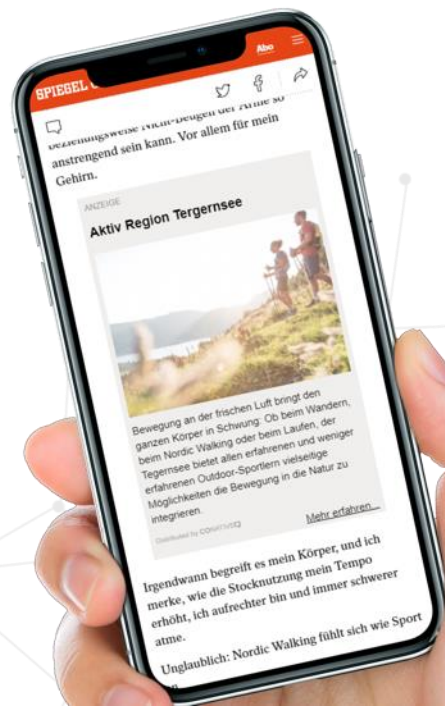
SPIEGEL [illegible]

Abo

beziehungsweise Nicht-Beugen der Arme so anstrengend sein kann. Vor allem für mein Gehirn.

ANZEIGE

Aktiv Region Tergernsee

Bewegung an der frischen Luft bringt den ganzen Körper in Schwung: Ob beim Wandern, beim Nordic Walking oder beim Laufen, der Tegernsee bietet allen erfahrenen und weniger erfahrenen Outdoor-Sportlern vielseitige Möglichkeiten die Bewegung in die Natur zu integrieren.

Mehr erfahren...

Distributed by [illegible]

Irgendwann begreift es mein Körper, und ich merke, wie die Stocknutzung mein Tempo erhöht, ich aufrechter bin und immer schwerer atme.

Unglaublich: Nordic Walking fühlt sich wie Sport